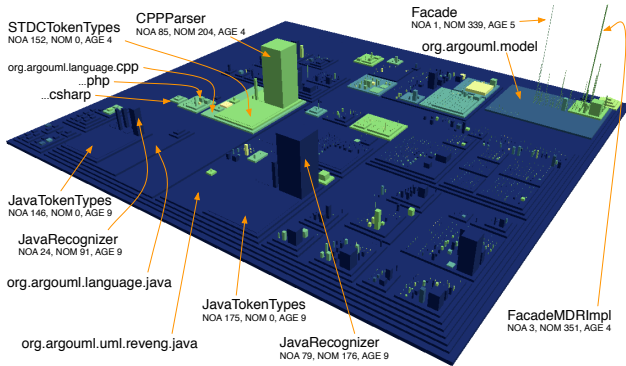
STDCTokenTypes
NOA 152, NOM 0, AGE 4

CPPParser
NOA 85, NOM 204, AGE 4

Facade
NOA 1, NOM 339, AGE 5

org.argouml.model

org.argouml.language.cpp

...php

...csharp

JavaTokenTypes
NOA 146, NOM 0, AGE 9

JavaRecognizer
NOA 24, NOM 91, AGE 9

org.argouml.language.java

JavaTokenTypes
NOA 175, NOM 0, AGE 9

FacadeMDRImpl
NOA 3, NOM 351, AGE 4

org.argouml.uml.reveng.java

JavaRecognizer
NOA 79, NOM 176, AGE 9